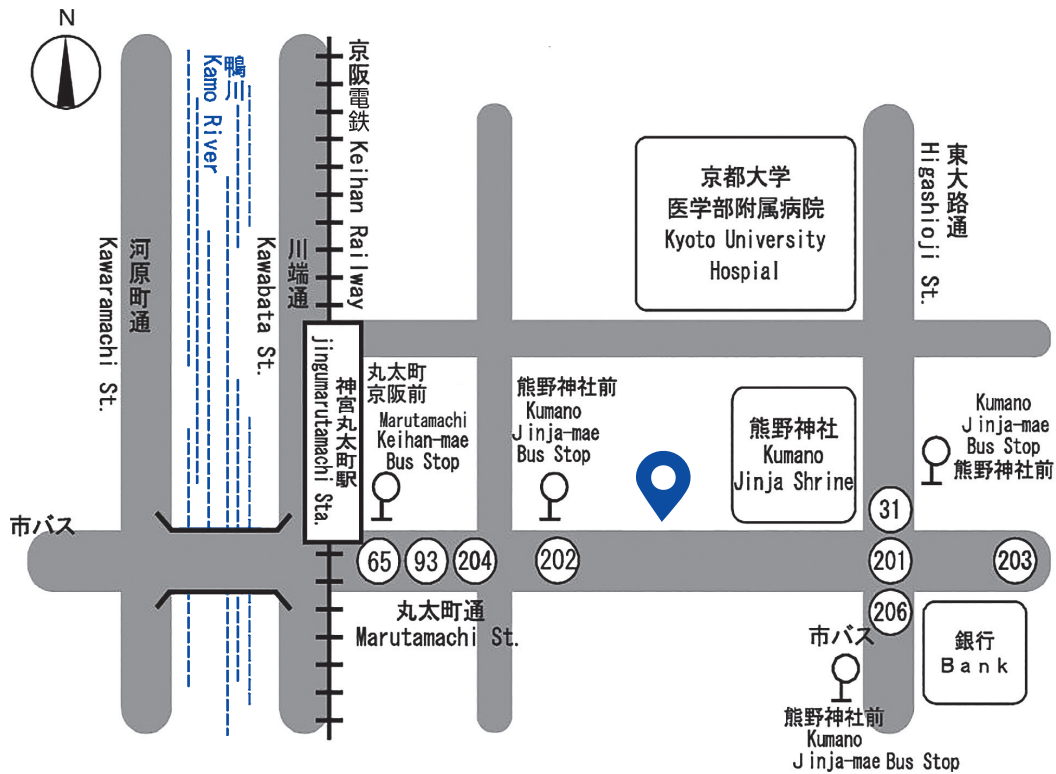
N

鴨川
Kamo River

京阪電鉄
Keihan Railway

河原町通
Kawaramachi St.

川端通
Kawabata St.

神宮丸太町駅
Jingumarutamachi Sta.

京都大学
医学部附属病院
Kyoto University Hospital

東大路通
Higashioji St.

丸太町
京阪前
Marutamachi
Keihan-mae
Bus Stop

熊野神社前
Kumano
Jinja-mae
Bus Stop

熊野神社
Kumano
Jinja Shrine

Kumano
Jinja-mae
Bus Stop
熊野神社前

市バス

31

65 93 204 202 201 203

206

丸太町通
Marutamachi St.

市バス

熊野神社前
Kumano
Jinja-mae Bus Stop

銀行
Bank